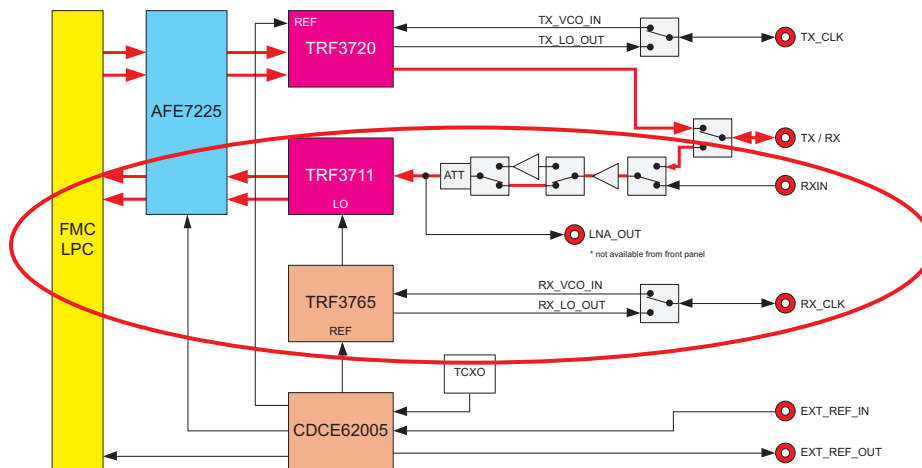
REF
TRF3720
TX_VCO_IN
TX_LO_OUT
TX_CLK
AFE7225
TX / RX
TRF3711
LO
ATT
RXIN
FMC
LPC
LNA_OUT
* not available from front panel
TRF3765
REF
RX_VCO_IN
RX_LO_OUT
RX_CLK
TCXO
CDCE62005
EXT_REF_IN
EXT_REF_OUT